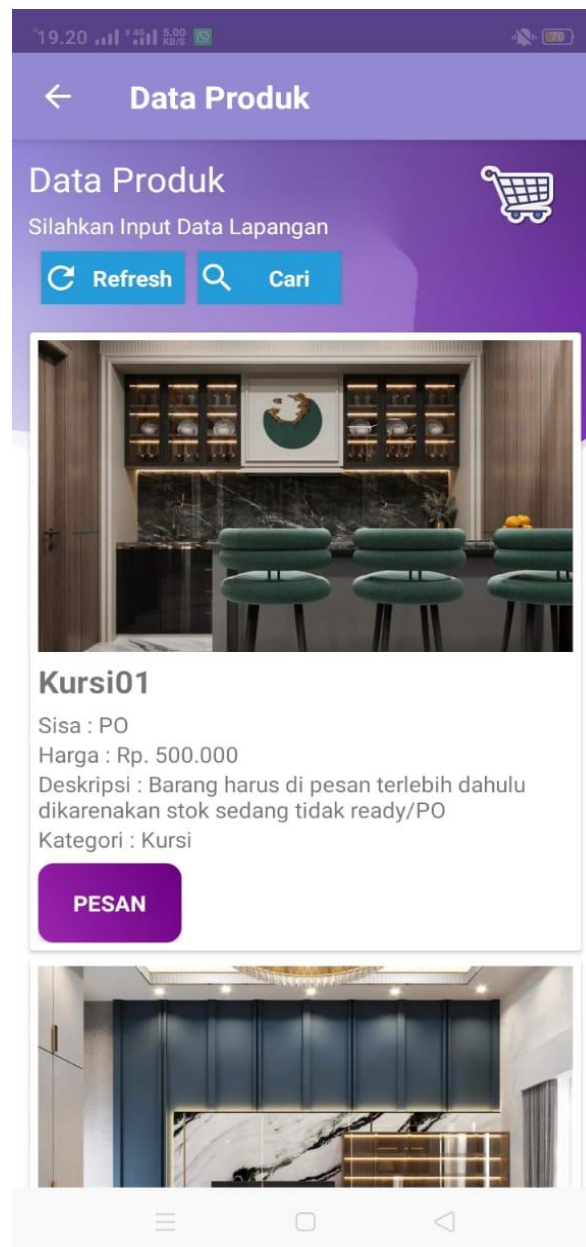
19.20 5.00 KB/S 70

Data Produk

Data Produk

Silahkan Input Data Lapangan

Refresh

Cari

Kursi01

Sisa : PO

Harga : Rp. 500.000

Deskripsi : Barang harus di pesan terlebih dahulu dikarenakan stok sedang tidak ready/PO

Kategori : Kursi

PESAN